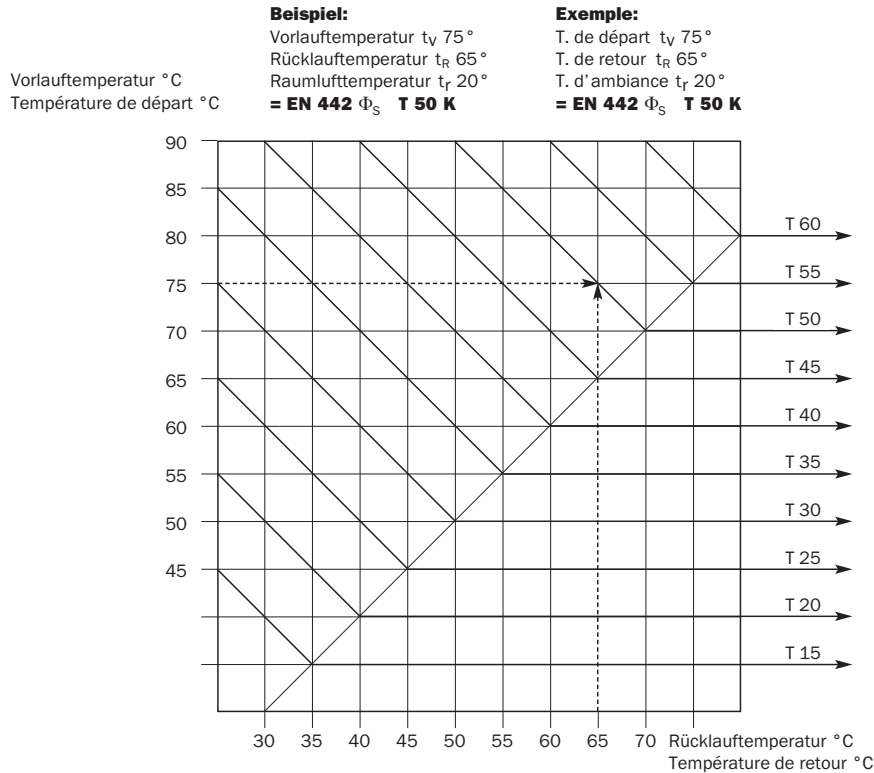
**Beispiel:**
Vorlauftemperatur $t_V$ 75°
Rücklauftemperatur $t_R$ 65°
Raumlufttemperatur $t_r$ 20°
**= EN 442 $\Phi_S$ T 50 K**

**Exemple:**
T. de départ $t_V$ 75°
T. de retour $t_R$ 65°
T. d'ambiance $t_r$ 20°
**= EN 442 $\Phi_S$ T 50 K**

Vorlauftemperatur °C
Température de départ °C

90
85
80
75
70
65
60
55
50
45

T 60
T 55
T 50
T 45
T 40
T 35
T 30
T 25
T 20
T 15

30 35 40 45 50 55 60 65 70 Rücklauftemperatur °C
Température de retour °C